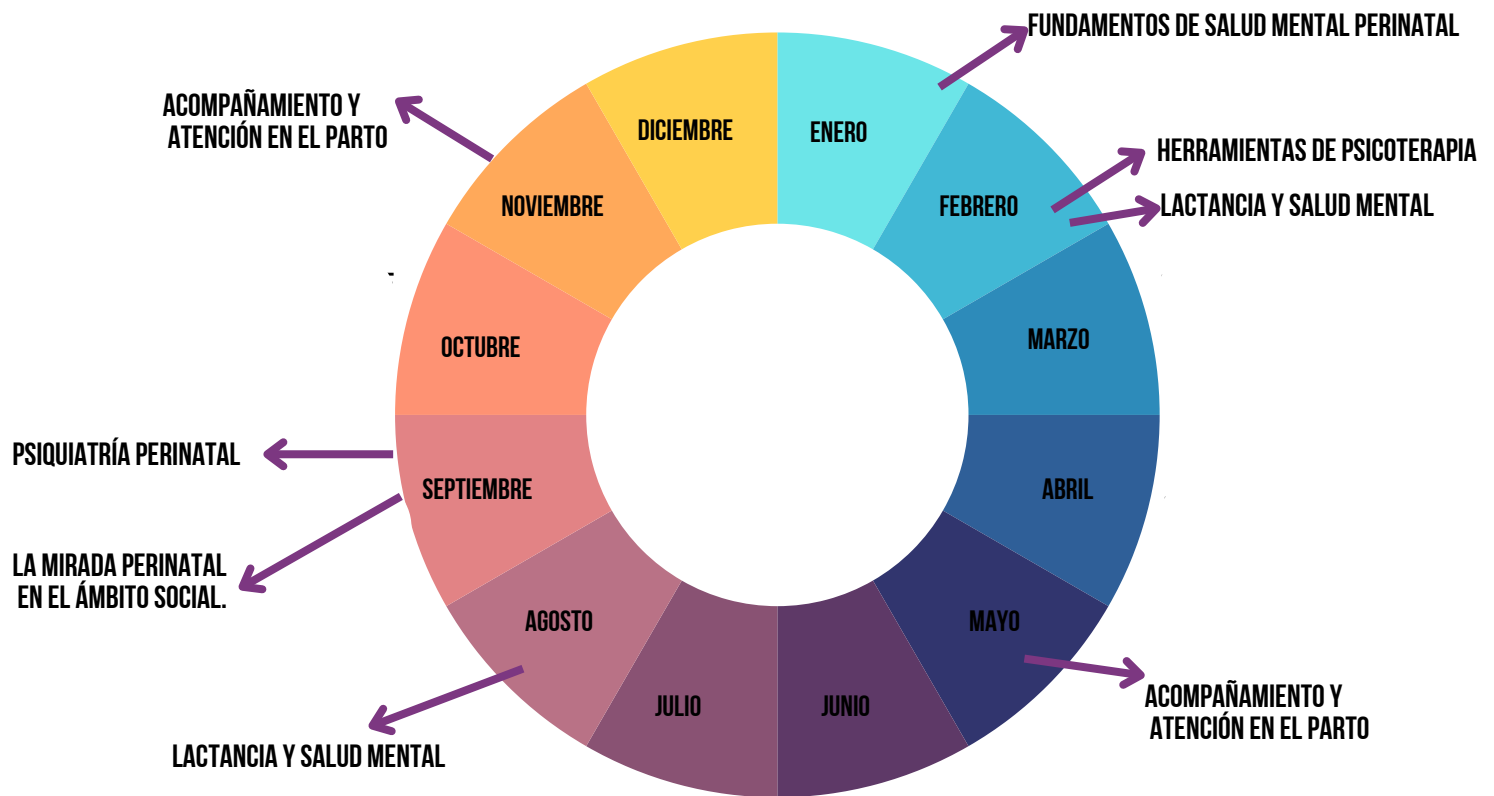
FUNDAMENTOS DE SALUD MENTAL PERINATAL

ACOMPAÑAMIENTO Y ATENCIÓN EN EL PARTO

DICIEMBRE

ENERO

HERRAMIENTAS DE PSICOTERAPIA

NOVIEMBRE

FEBRERO

LACTANCIA Y SALUD MENTAL

OCTUBRE

MARZO

PSIQUIATRÍA PERINATAL

SEPTIEMBRE

ABRIL

LA MIRADA PERINATAL EN EL ÁMBITO SOCIAL.

AGOSTO

MAYO

JULIO

JUNIO

ACOMPAÑAMIENTO Y ATENCIÓN EN EL PARTO

LACTANCIA Y SALUD MENTAL